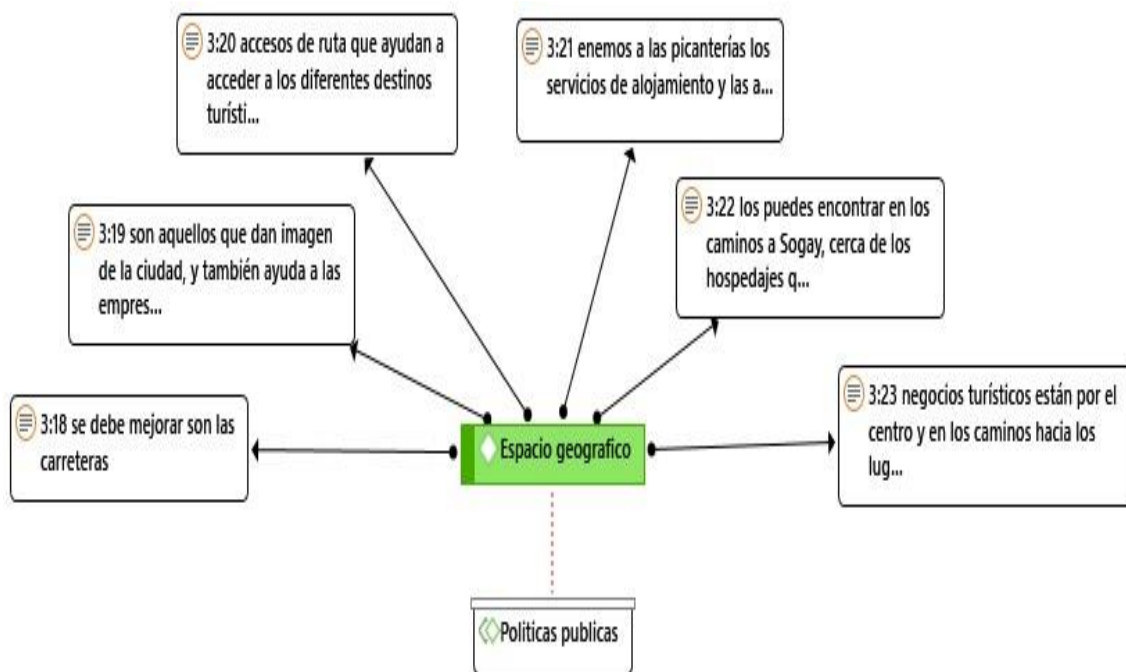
3:20 accesos de ruta que ayudan a acceder a los diferentes destinos turísti...

3:21 enemos a las picanterías los servicios de alojamiento y las a...

3:19 son aquellos que dan imagen de la ciudad, y también ayuda a las empres...

3:22 los puedes encontrar en los caminos a Sogay, cerca de los hospedajes q...

3:18 se debe mejorar son las carreteras

Espacio geografico

3:23 negocios turísticos están por el centro y en los caminos hacia los lug...

Politicas publicas